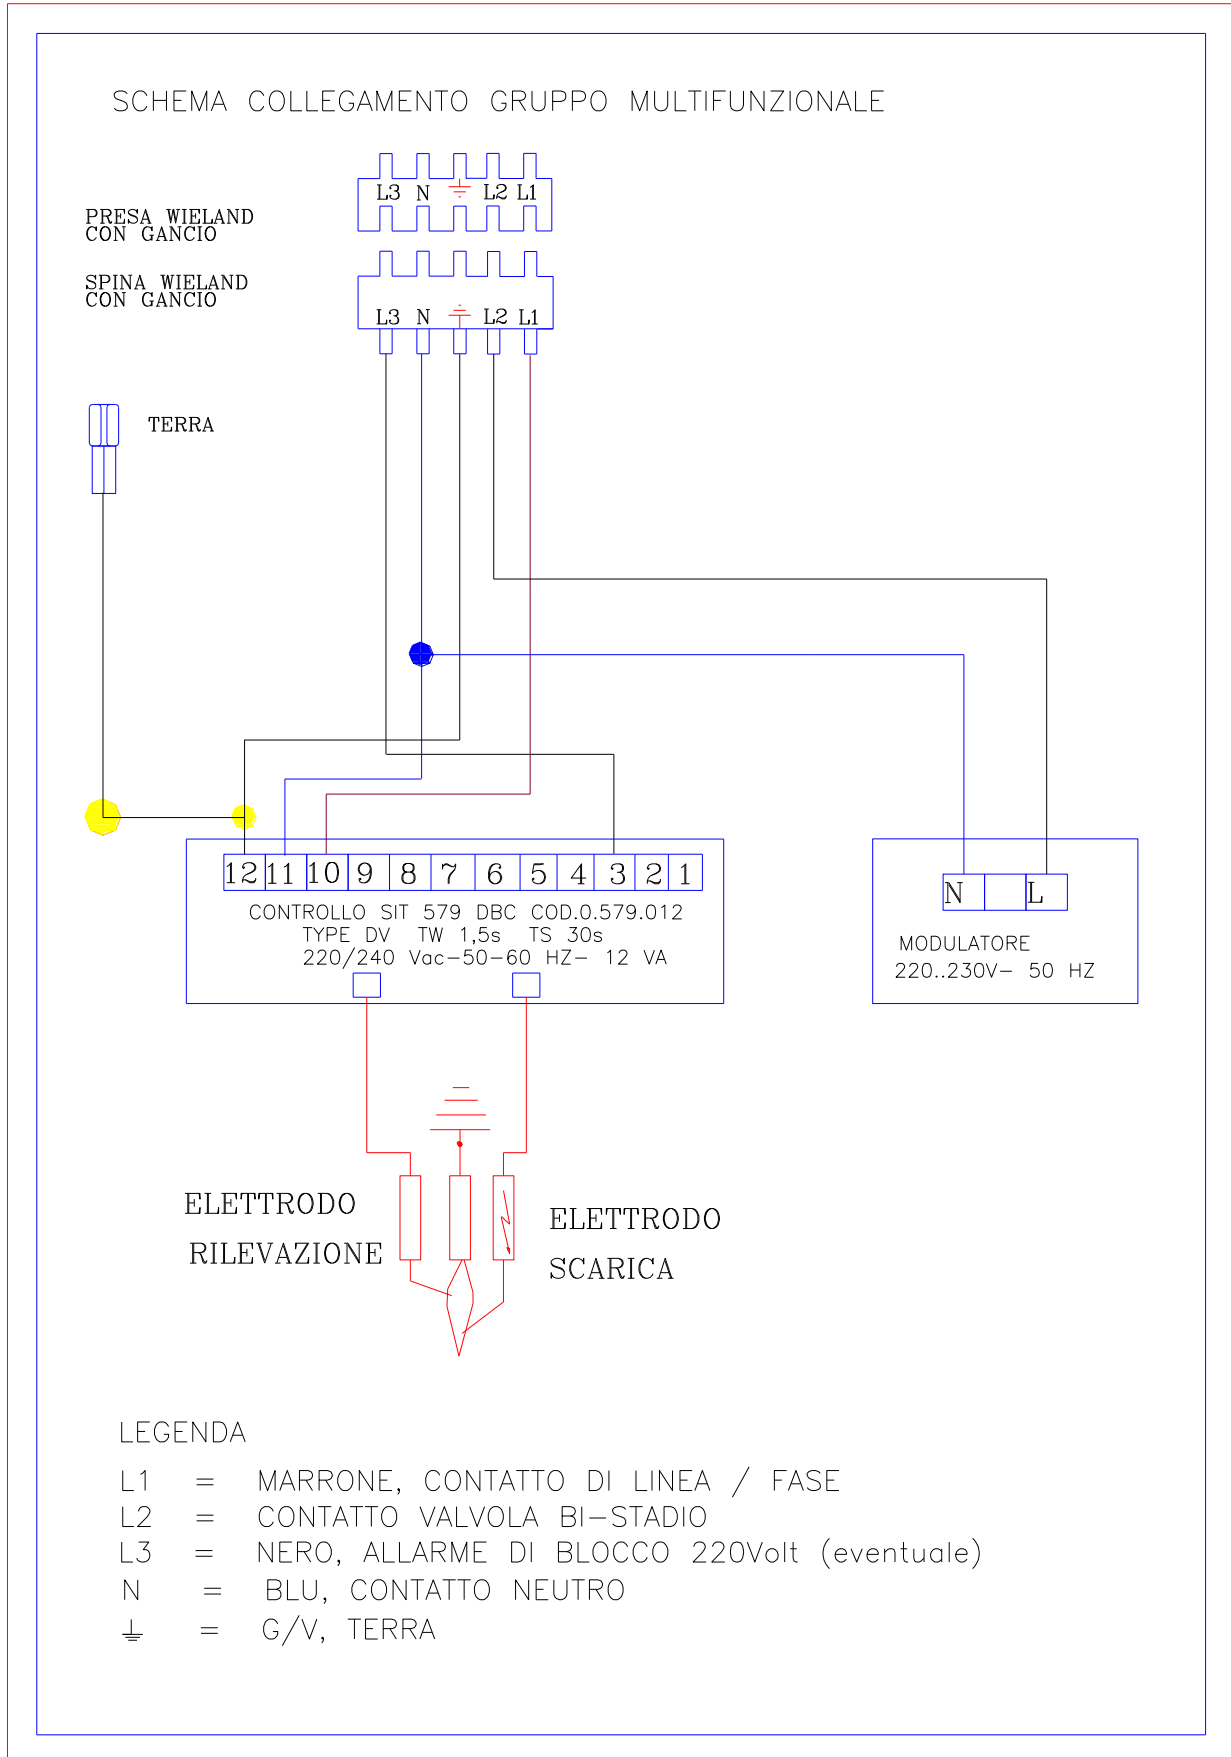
SCHEMA COLLEGAMENTO GRUPPO MULTIFUNZIONALE

L3 N ⏚ L2 L1

PRESA WIELAND CON GANCIO

SPINA WIELAND CON GANCIO

L3 N ⏚ L2 L1

TERRA

12 11 10 9 8 7 6 5 4 3 2 1

CONTROLLO SIT 579 DBC COD.0.579.012
TYPE DV TW 1,5s TS 30s
220/240 Vac-50-60 HZ- 12 VA

N L

MODULATORE
220..230V- 50 HZ

ELETTRODO RILEVAZIONE

ELETTRODO SCARICA

LEGENDA

L1 = MARRONE, CONTATTO DI LINEA / FASE
L2 = CONTATTO VALVOLA BI-STADIO
L3 = NERO, ALLARME DI BLOCCO 220Volt (eventuale)
N = BLU, CONTATTO NEUTRO
⏚ = G/V, TERRA